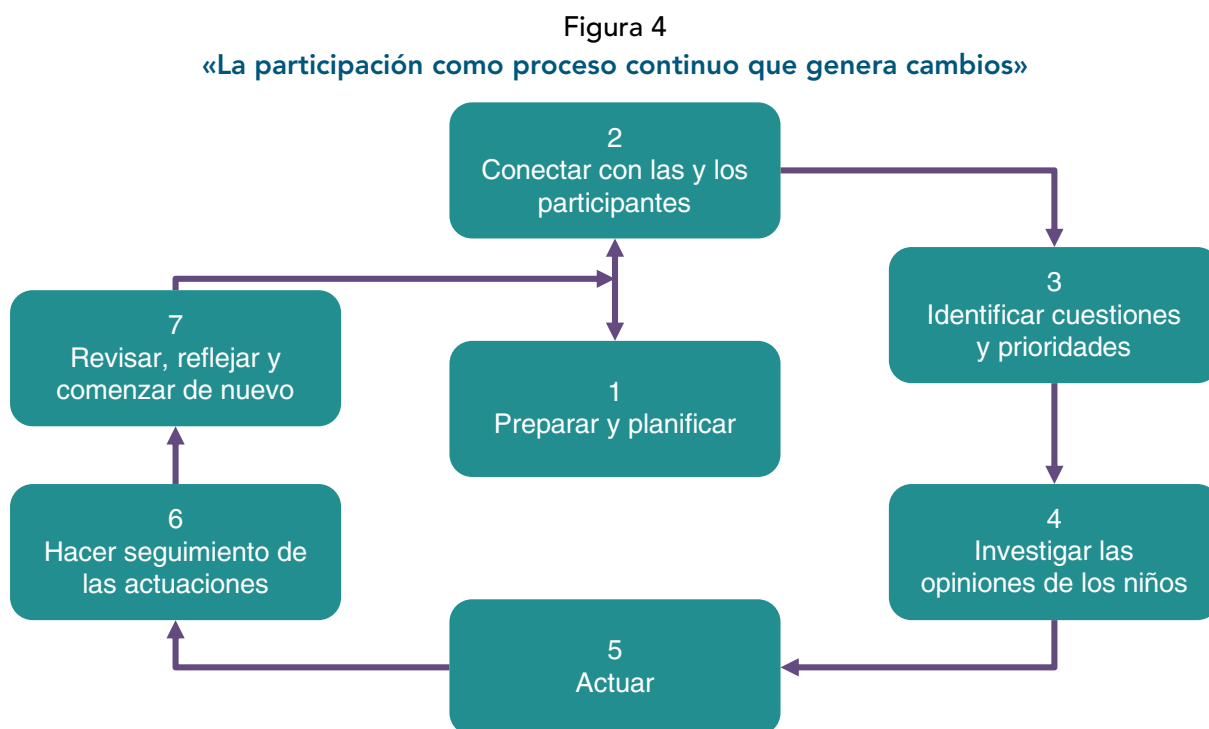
Figura 4
«La participación como proceso continuo que genera cambios»

2
Conectar con las y los participantes

7
Revisar, reflejar y comenzar de nuevo

1
Preparar y planificar

3
Identificar cuestiones y prioridades

6
Hacer seguimiento de las actuaciones

4
Investigar las opiniones de los niños

5
Actuar